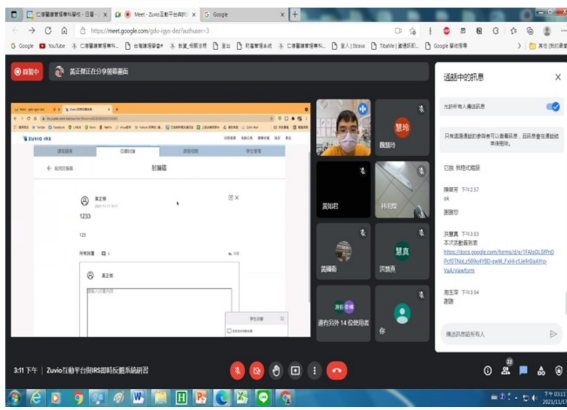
Meet - Zuvio互動平台與IRS
Google
https://meet.google.com/gdv-iqyo-dez?authuser=3
錄製中
黃正傑正在分享螢幕畫面
通話中的訊息
允許所有人傳送訊息
已固定
已固定 聊天訊息
ok
謝謝您
https://docs.google.com/forms/d/e/1FAIpQLSfPHDPcYETNqLz5MNxHYBD-pwW_FbrX-nSe9rSkaWHuVaA/viewform
謝謝
傳送訊息給所有人
討論區
1233
123
慧玲
慧真
還有另外 14 位使用者
你
3:11 下午 | Zuvio互動平台與IRS即時反饋系統研習